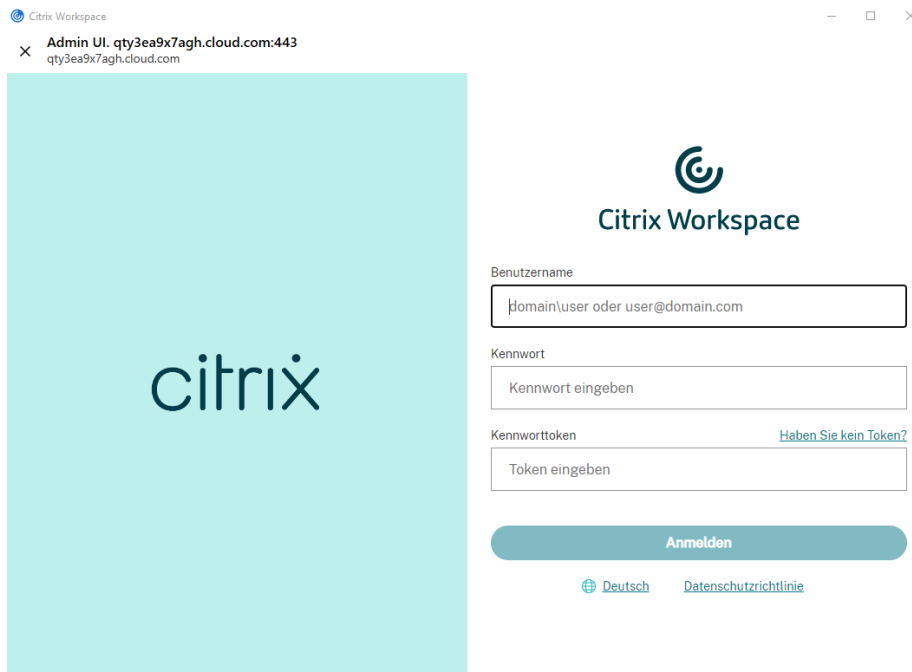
Citrix Workspace

Admin UI. qty3ea9x7agh.cloud.com:443
qty3ea9x7agh.cloud.com

citrix

Citrix Workspace

Benutzername
domain\user oder user@domain.com

Kennwort
Kennwort eingeben

Kennworttoken
Haben Sie kein Token?
Token eingeben

Anmelden

Deutsch
Datenschutzrichtlinie